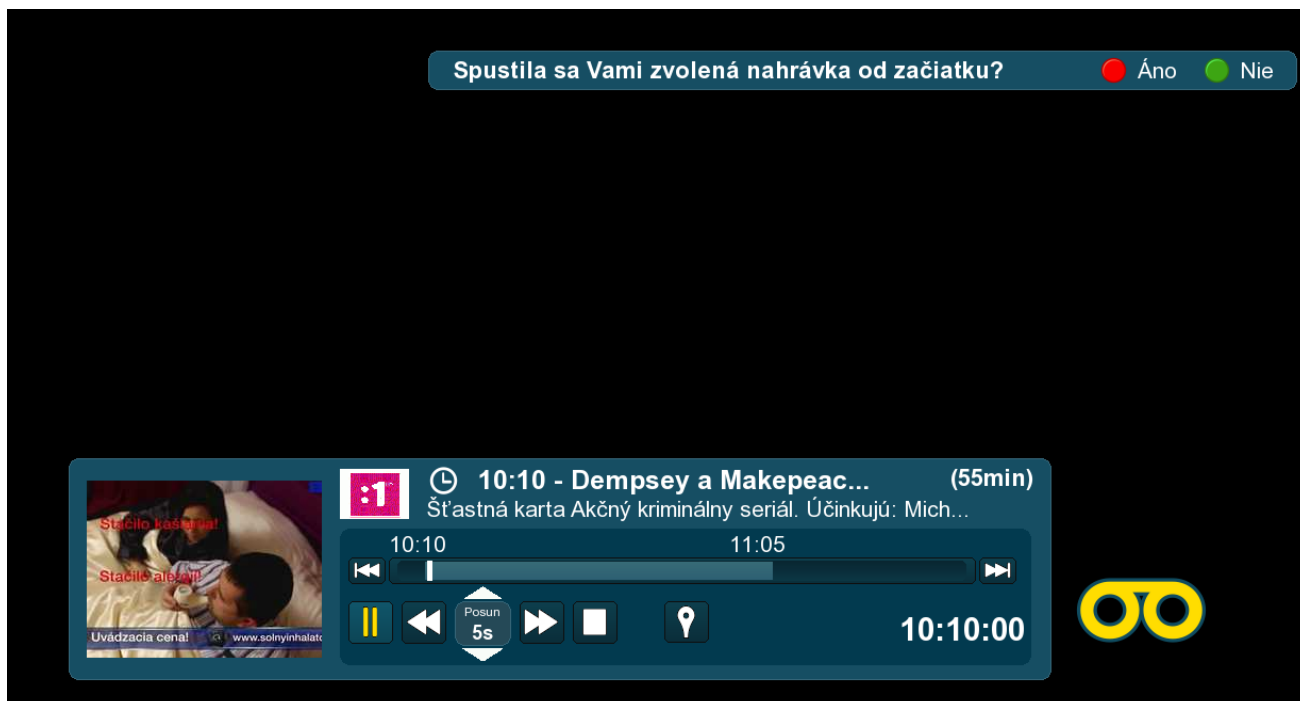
Spustila sa Vami zvolená nahrávka od začiatku? Áno Nie

Stačilo kašľania! Stačilo alergií! Uvádzacia cena! www.solnyinhalat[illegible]

:1

10:10 - Dempsey a Makepeac... (55min)

Šťastná karta Akčný kriminálny seriál. Účinkujú: Mich...

10:10 11:05

Posun 5s

10:10:00